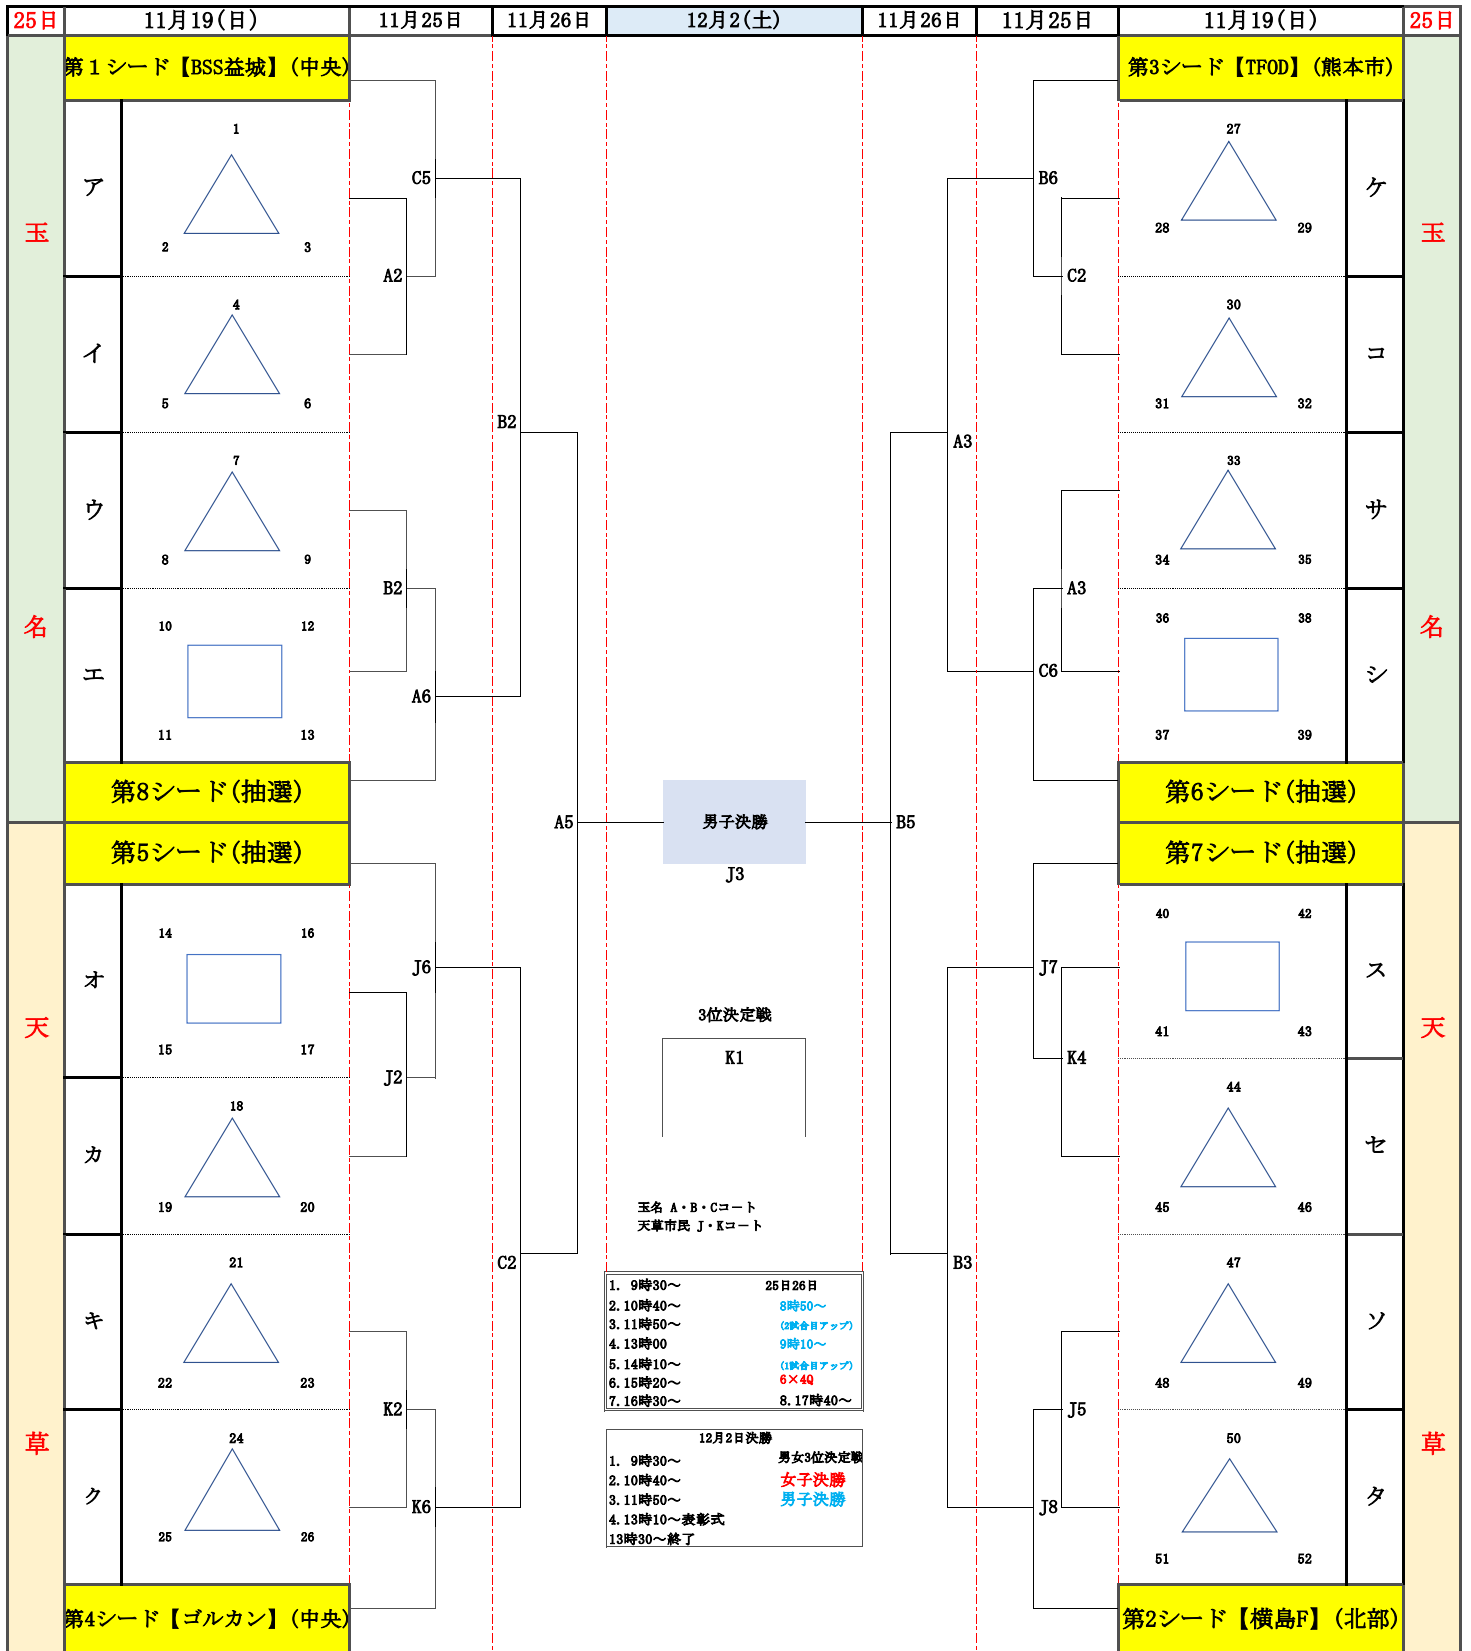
| 25日 | 11月19(日) | 11月25日 | 11月26日 | 12月2(土) | 11月26日 | 11月25日 | 11月19(日) | 25日 |
|---|---|---|---|---|---|---|---|---|

第１シード【BSS益城】(中央)

ア 1 2 3
イ 4 5 6
ウ 7 8 9
エ 10 12 11 13

第8シード(抽選)

C5
A2
B2
B2
A6
A5

玉
名

第5シード(抽選)

オ 14 16 15 17
カ 18 19 20
キ 21 22 23
ク 24 25 26

第4シード【ゴルカン】(中央)

J6
J2
C2
K2
K6

天
草

男子決勝
J3

3位決定戦
K1

玉名 A・B・Cコート
天草市民 J・Kコート

1. 9時30～
2. 10時40～
3. 11時50～
4. 13時00
5. 14時10～
6. 15時20～
7. 16時30～
25日26日
8時50～
(2試合目アップ)
9時10～
(1試合目アップ)
6×4Q
8. 17時40～

12月2日決勝
1. 9時30～
2. 10時40～
3. 11時50～
4. 13時10～表彰式
13時30～終了
男女3位決定戦
女子決勝
男子決勝

第3シード【TFOD】(熊本市)

ケ 27 28 29
コ 30 31 32
サ 33 34 35
シ 36 38 37 39

第6シード(抽選)

B6
C2
A3
A3
C6
B5

玉
名

第7シード(抽選)

ス 40 42 41 43
セ 44 45 46
ソ 47 48 49
タ 50 51 52

第2シード【横島F】(北部)

J7
K4
B3
J5
J8

天
草